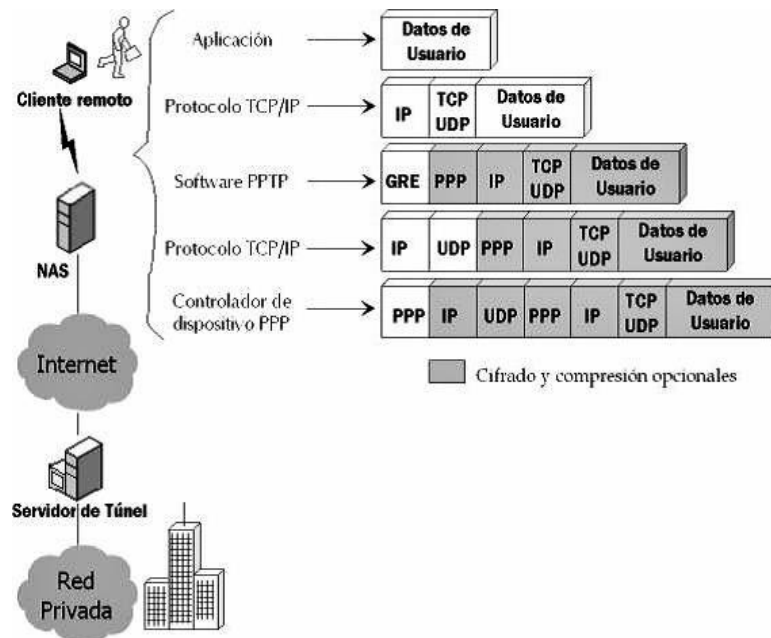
Cliente remoto

NAS

Internet

Servidor de Túnel

Red Privada

Aplicación → Datos de Usuario

Protocolo TCP/IP → IP | TCP UDP | Datos de Usuario

Software PPTP → GRE | PPP | IP | TCP UDP | Datos de Usuario

Protocolo TCP/IP → IP | UDP | PPP | IP | TCP UDP | Datos de Usuario

Controlador de dispositivo PPP → PPP | IP | UDP | PPP | IP | TCP UDP | Datos de Usuario

Cifrado y compresión opcionales